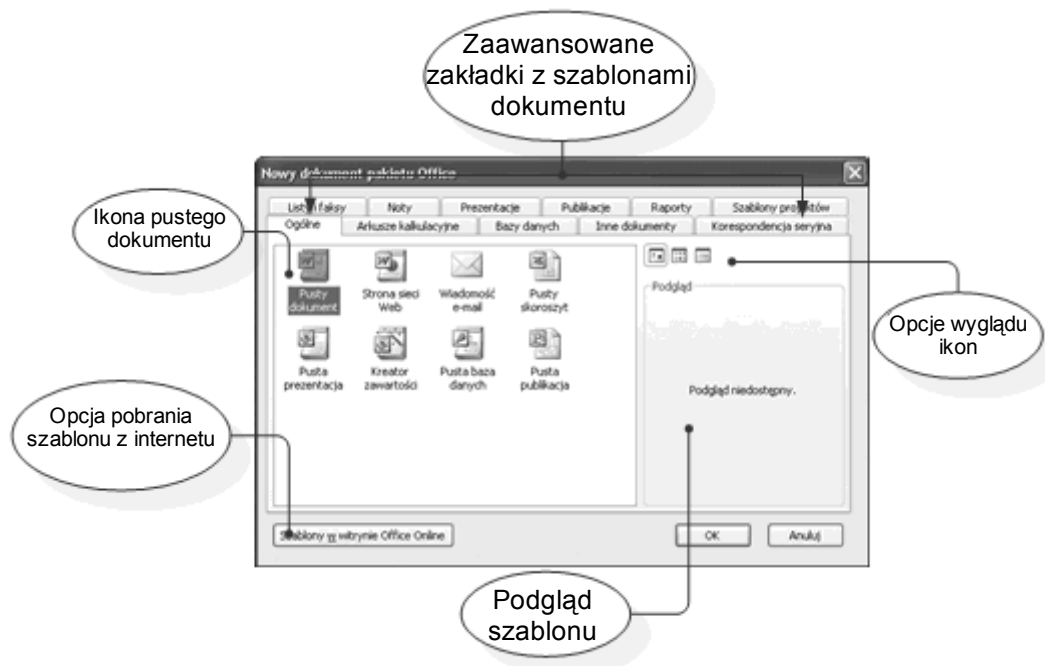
Zaawansowane zakładki z szablonami dokumentu

Nowy dokument pakietu Office

Listy i faksy | Noty | Prezentacje | Publikacje | Raporty | Szablony projektów
Ogólne | Arkusze kalkulacyjne | Bazy danych | Inne dokumenty | Korespondencja seryjna

Ikona pustego dokumentu

Pusty dokument
Strona sieci Web
Wiadomość e-mail
Pusty skoroszyt
Pusta prezentacja
Kreator zawartości
Pusta baza danych
Pusta publikacja

Podgląd

Opcje wyglądu ikon

Podgląd niedostępny.

Opcja pobrania szablonu z internetu

Szablony w witrynie Office Online

OK

Anuluj

Podgląd szablonu